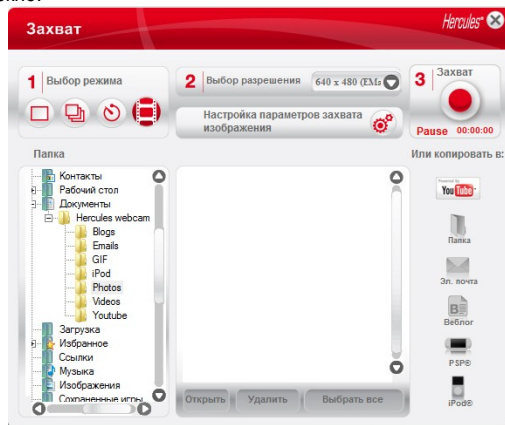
Захват

Hercules

1 Выбор режима

2 Выбор разрешения 640 x 480 (EMг

Настройка параметров захвата изображения

3 Захват

Pause 00:00:00

Папка

Контакты
Рабочий стол
Документы
Hercules webcam
Blogs
Emails
GIF
iPod
Photos
Videos
Youtube
Загрузка
Избранное
Ссылки
Музыка
Изображения
Сохраненные игры

Открыть Удалить Выбрать все

Или копировать в:

YouTube
Папка
Эл. почта
Веблог
PSP®
iPod®